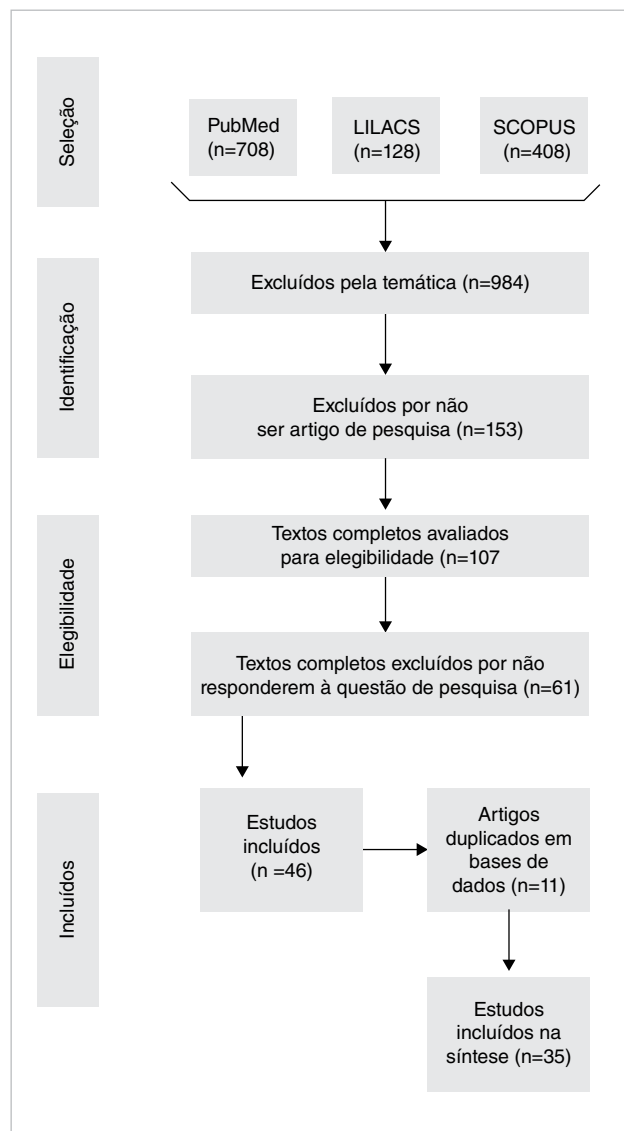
Seleção

PubMed (n=708)

LILACS (n=128)

SCOPUS (n=408)

Identificação

Excluídos pela temática (n=984)

Excluídos por não ser artigo de pesquisa (n=153)

Elegibilidade

Textos completos avaliados para elegibilidade (n=107

Textos completos excluídos por não responderem à questão de pesquisa (n=61)

Incluídos

Estudos incluídos (n =46)

Artigos duplicados em bases de dados (n=11)

Estudos incluídos na síntese (n=35)